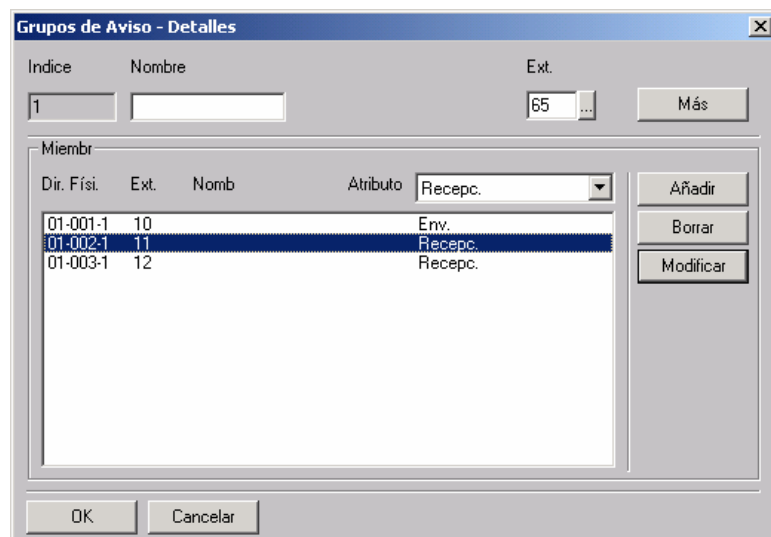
Grupos de Aviso - Detalles

Indice Nombre Ext.

1

65 ...

Más

Miembr

Dir. Físi. Ext. Nomb Atributo Recepc.

| Dir. Físi. | Ext. | Nomb | Atributo |
|---|---|---|---|
| 01-001-1 | 10 | | Env. |
| 01-002-1 | 11 | | Recepc. |
| 01-003-1 | 12 | | Recepc. |

Añadir

Borrar

Modificar

OK

Cancelar